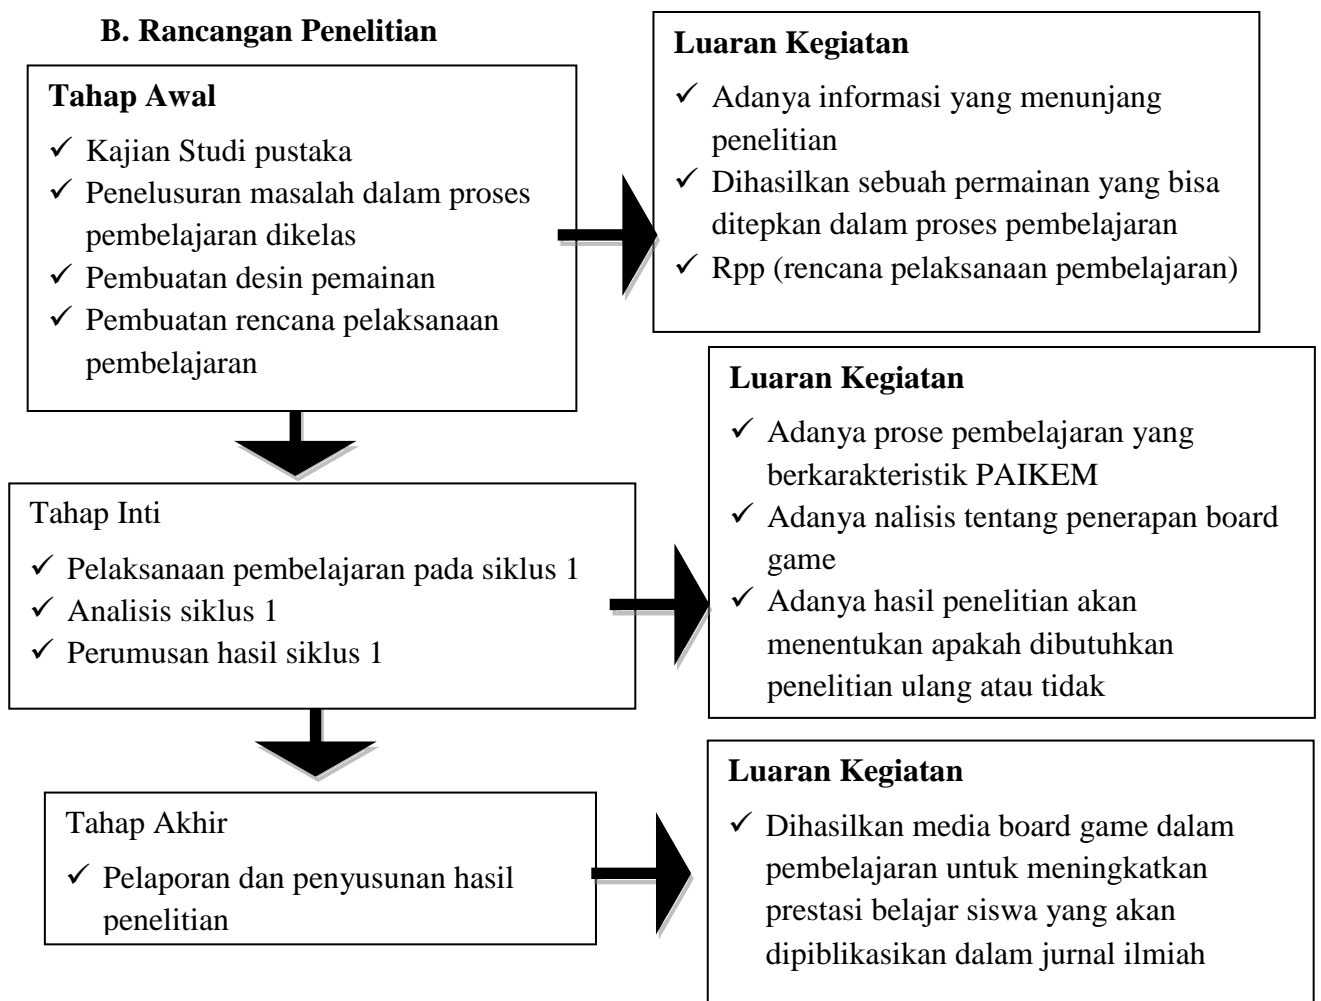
B. Rancangan Penelitian

Tahap Awal

✓ Kajian Studi pustaka
✓ Penelusuran masalah dalam proses pembelajaran dikelas
✓ Pembuatan desin pemainan
✓ Pembuatan rencana pelaksanaan pembelajaran

Luaran Kegiatan

✓ Adanya informasi yang menunjang penelitian
✓ Dihasilkan sebuah permainan yang bisa ditepkan dalam proses pembelajaran
✓ Rpp (rencana pelaksanaan pembelajaran)

Tahap Inti

✓ Pelaksanaan pembelajaran pada siklus 1
✓ Analisis siklus 1
✓ Perumusan hasil siklus 1

Luaran Kegiatan

✓ Adanya prose pembelajaran yang berkarakteristik PAIKEM
✓ Adanya nalisis tentang penerapan board game
✓ Adanya hasil penelitian akan menentukan apakah dibutuhkan penelitian ulang atau tidak

Tahap Akhir

✓ Pelaporan dan penyusunan hasil penelitian

Luaran Kegiatan

✓ Dihasilkan media board game dalam pembelajaran untuk meningkatkan prestasi belajar siswa yang akan dipiblikasikan dalam jurnal ilmiah